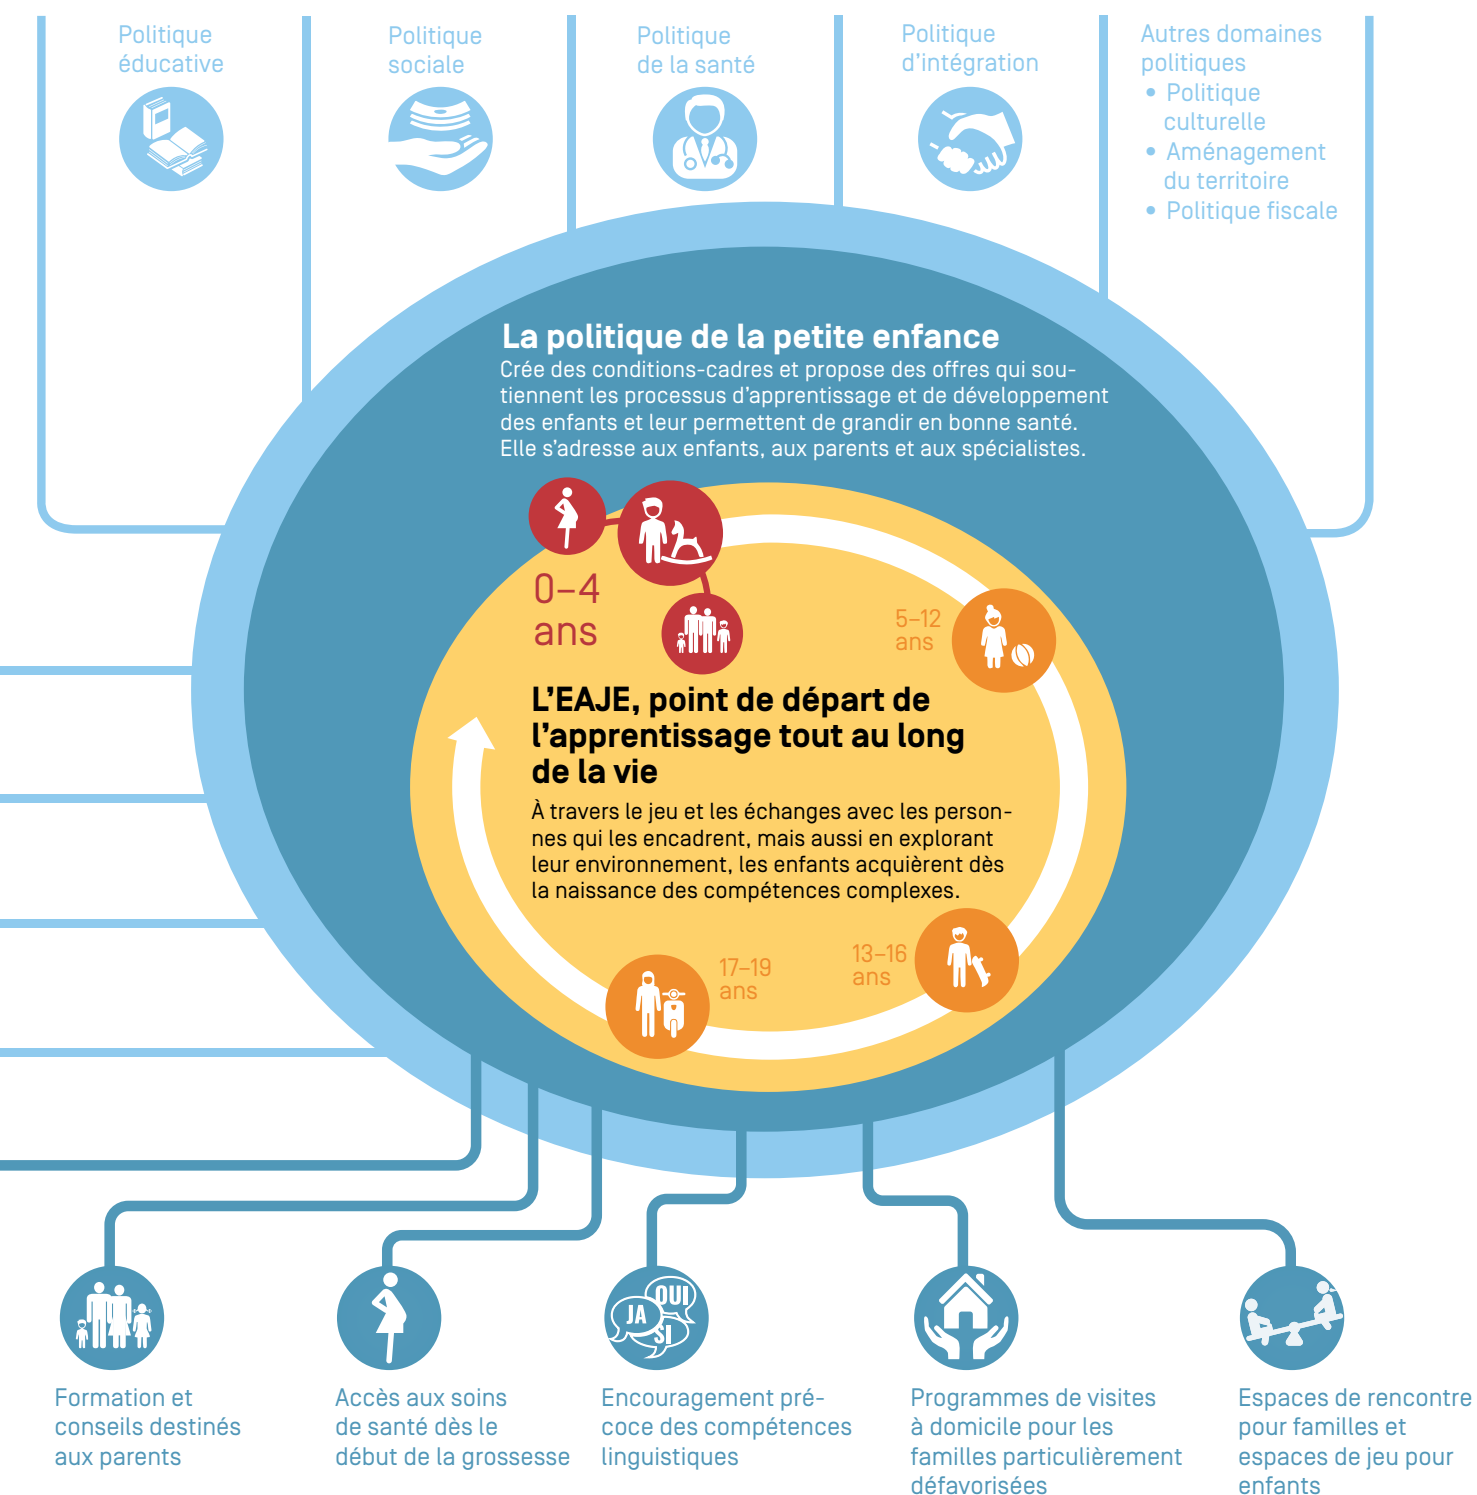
Politique éducative

Politique sociale

Politique de la santé

Politique d'intégration

Autres domaines politiques
• Politique culturelle
• Aménagement du territoire
• Politique fiscale

La politique de la petite enfance
Crée des conditions-cadres et propose des offres qui soutiennent les processus d'apprentissage et de développement des enfants et leur permettent de grandir en bonne santé. Elle s'adresse aux enfants, aux parents et aux spécialistes.

0–4 ans

5–12 ans

L'EAJE, point de départ de l'apprentissage tout au long de la vie
À travers le jeu et les échanges avec les personnes qui les encadrent, mais aussi en explorant leur environnement, les enfants acquièrent dès la naissance des compétences complexes.

17–19 ans

13–16 ans

OUI
JA
SI

Formation et conseils destinés aux parents

Accès aux soins de santé dès le début de la grossesse

Encouragement précoce des compétences linguistiques

Programmes de visites à domicile pour les familles particulièrement défavorisées

Espaces de rencontre pour familles et espaces de jeu pour enfants